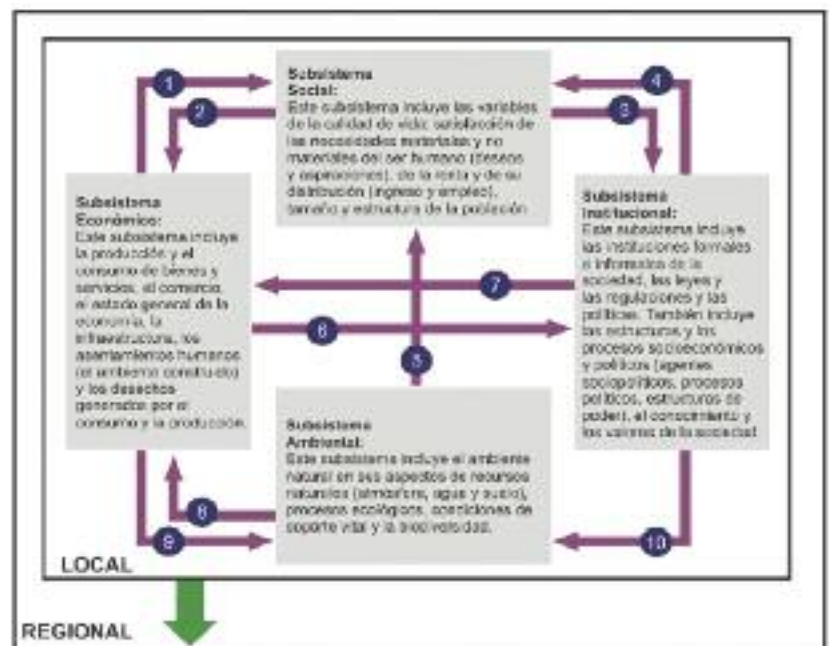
Subsistema Social:
Este subsistema incluye las variables de la calidad de vida: satisfacción de las necesidades materiales y no materiales del ser humano (deseos y aspiraciones), de la renta y de su distribución (ingreso y empleo), tamaño y estructura de la población.

Subsistema Económico:
Este subsistema incluye la producción y el consumo de bienes y servicios, el comercio, el estado general de la economía, la infraestructura, los asentamientos humanos (el ambiente construido) y los desechos generados por el consumo y la producción.

Subsistema Institucional:
Este subsistema incluye las instituciones formales e informales de la sociedad, las leyes y las regulaciones y las políticas. También incluye las estructuras y los procesos socioeconómicos y políticos (agentes sociopolíticos, procesos políticos, estructuras de poder), el conocimiento y los valores de la sociedad.

Subsistema Ambiental:
Este subsistema incluye el ambiente natural en sus aspectos de recursos naturales (atmósfera, agua y suelo), procesos ecológicos, condiciones de soporte vital y la biodiversidad.

1
2
3
4
5
6
7
8
9
10

LOCAL

REGIONAL